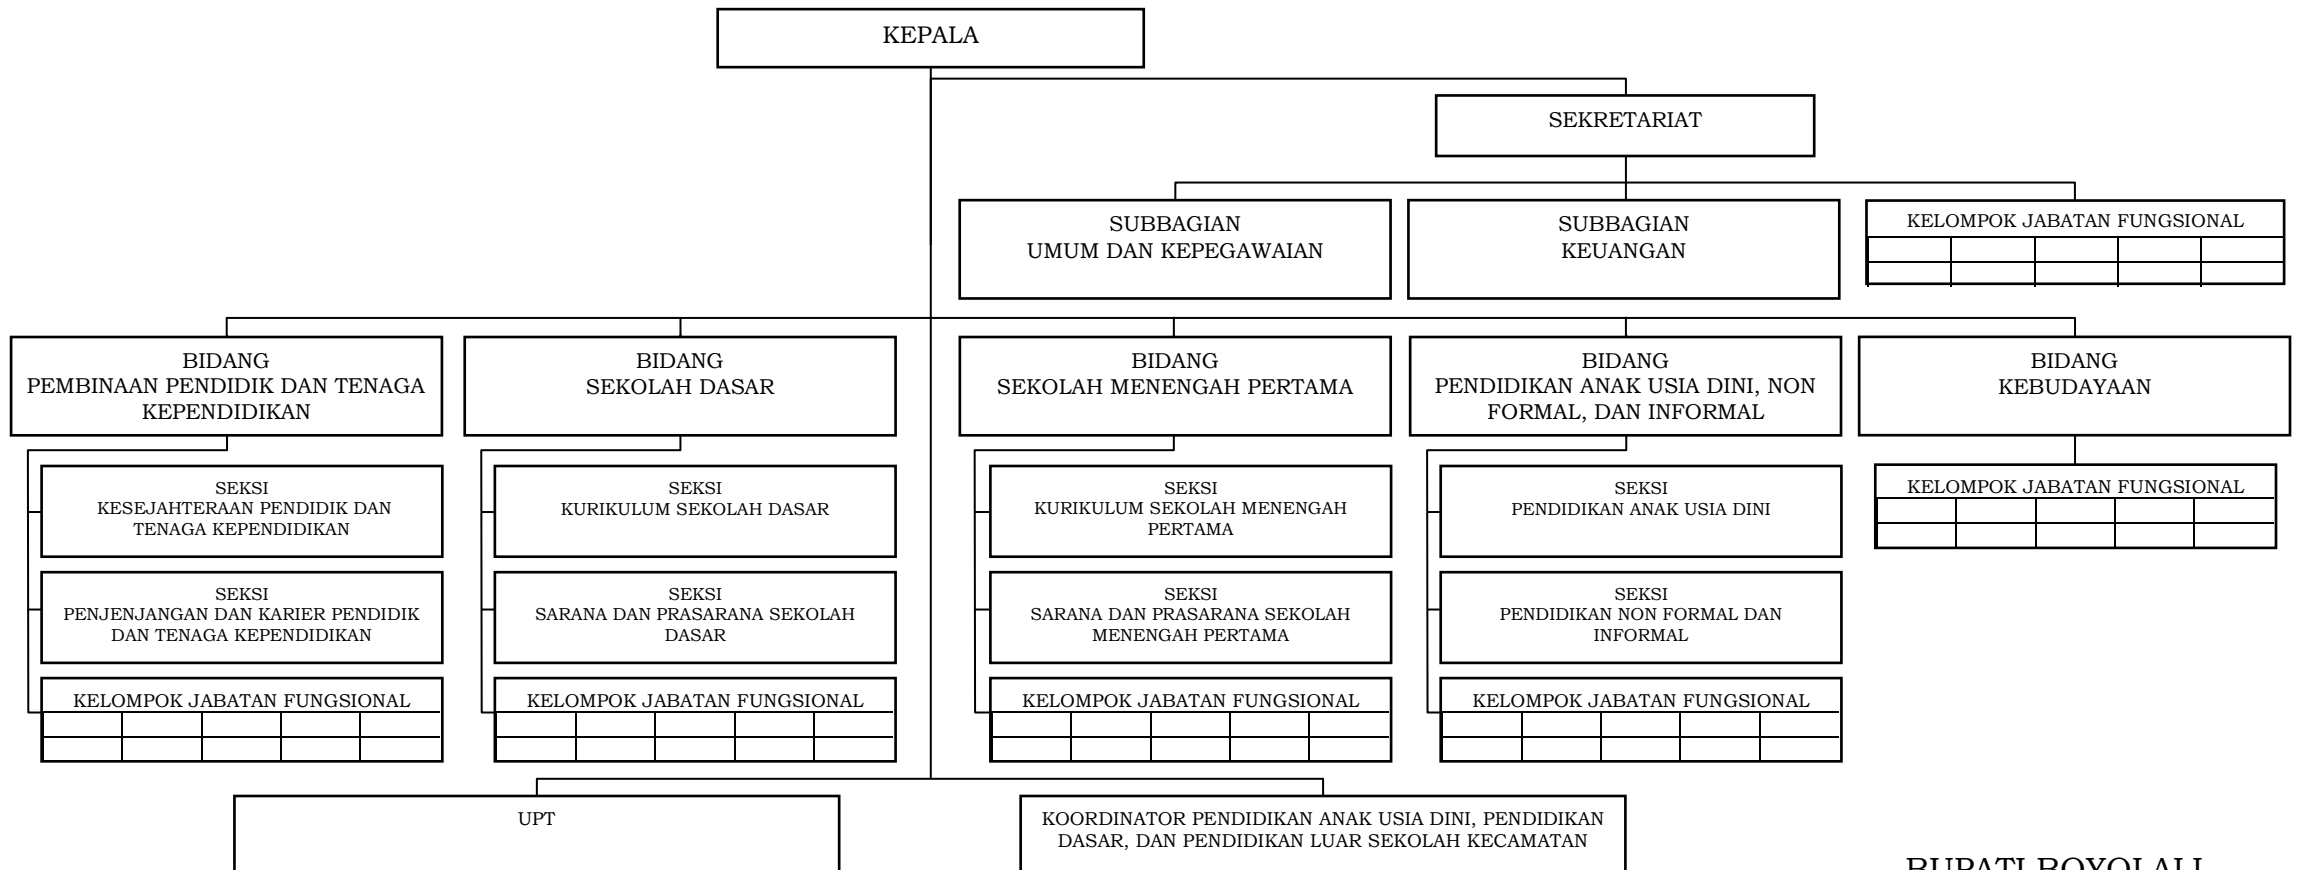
KEPALA

SEKRETARIAT

SUBBAGIAN UMUM DAN KEPEGAWAIAN

SUBBAGIAN KEUANGAN

KELOMPOK JABATAN FUNGSIONAL

BIDANG PEMBINAAN PENDIDIK DAN TENAGA KEPENDIDIKAN

SEKSI KESEJAHTERAAN PENDIDIK DAN TENAGA KEPENDIDIKAN

SEKSI PENJENJANGAN DAN KARIER PENDIDIK DAN TENAGA KEPENDIDIKAN

KELOMPOK JABATAN FUNGSIONAL

BIDANG SEKOLAH DASAR

SEKSI KURIKULUM SEKOLAH DASAR

SEKSI SARANA DAN PRASARANA SEKOLAH DASAR

KELOMPOK JABATAN FUNGSIONAL

BIDANG SEKOLAH MENENGAH PERTAMA

SEKSI KURIKULUM SEKOLAH MENENGAH PERTAMA

SEKSI SARANA DAN PRASARANA SEKOLAH MENENGAH PERTAMA

KELOMPOK JABATAN FUNGSIONAL

BIDANG PENDIDIKAN ANAK USIA DINI, NON FORMAL, DAN INFORMAL

SEKSI PENDIDIKAN ANAK USIA DINI

SEKSI PENDIDIKAN NON FORMAL DAN INFORMAL

KELOMPOK JABATAN FUNGSIONAL

BIDANG KEBUDAYAAN

KELOMPOK JABATAN FUNGSIONAL

UPT

KOORDINATOR PENDIDIKAN ANAK USIA DINI, PENDIDIKAN DASAR, DAN PENDIDIKAN LUAR SEKOLAH KECAMATAN

BUPATI BOYOLALI